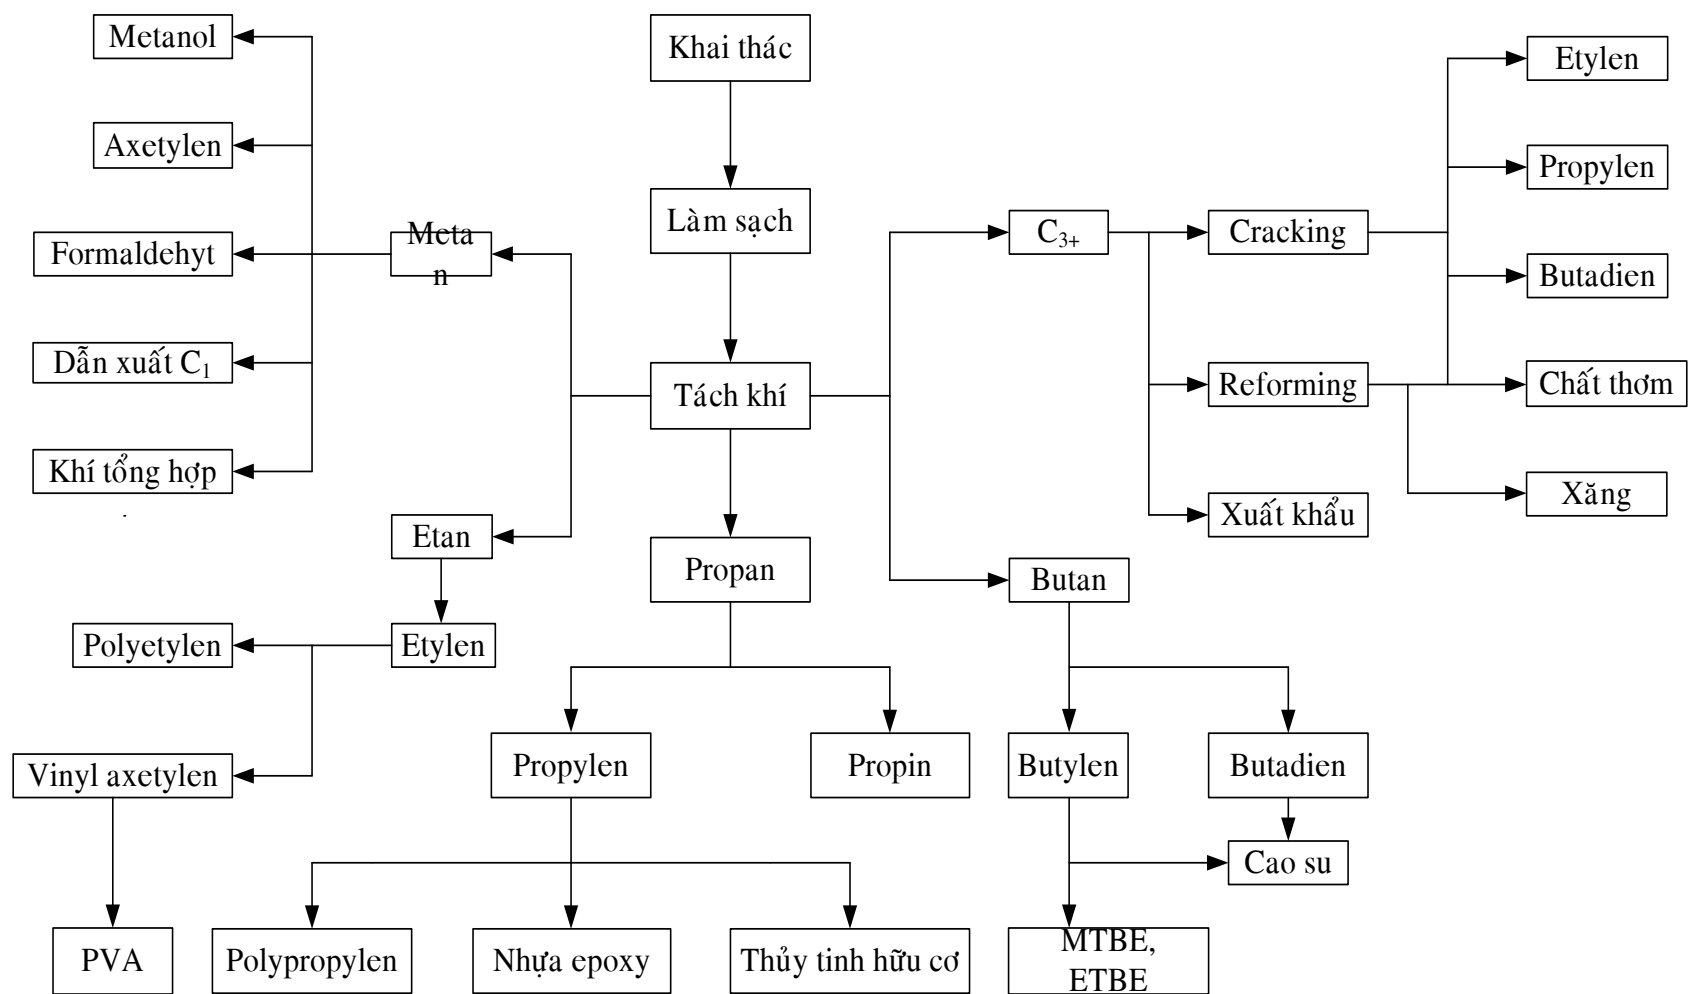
Metanol

Axetylen

Formaldehyt

Dẫn xuất $C_1$

Khí tổng hợp

Khai thác

Làm sạch

Metan

Tách khí

Etan

Etylen

Polyetylen

Vinyl axetylen

PVA

Propan

Propylen

Propin

Polypropylen

Nhựa epoxy

Thủy tinh hữu cơ

$C_{3+}$

Cracking

Reforming

Xuất khẩu

Etylen

Propylen

Butadien

Chất thơm

Xăng

Butan

Butylen

Butadien

Cao su

MTBE, ETBE